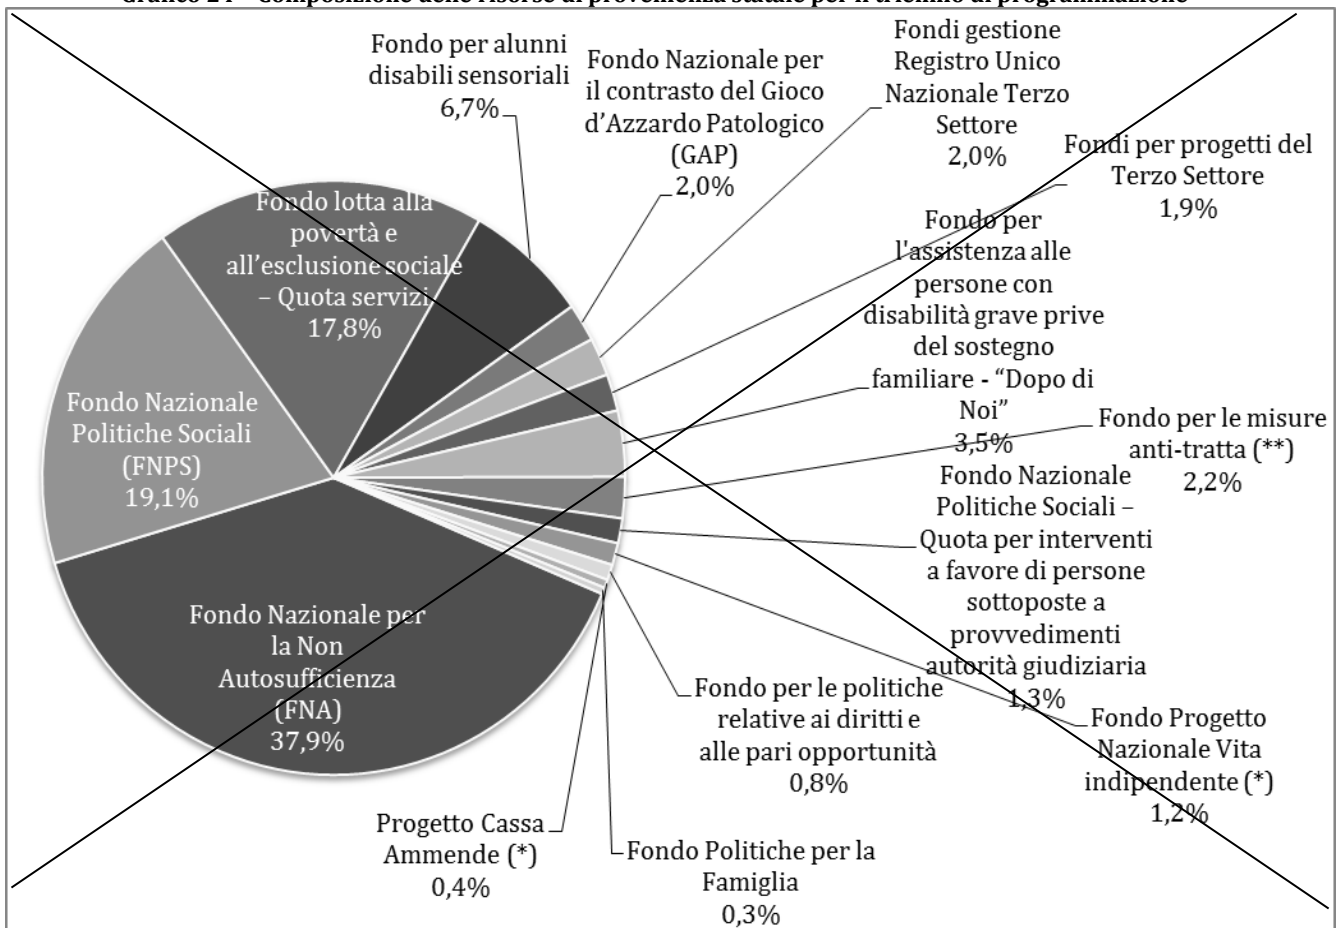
Grafico 2 – Composizione delle risorse di provenienza statale per il triennio di programmazione

Fondo per alunni disabili sensoriali 6,7%

Fondo Nazionale per il contrasto del Gioco d'Azzardo Patologico (GAP) 2,0%

Fondi gestione Registro Unico Nazionale Terzo Settore 2,0%

Fondi per progetti del Terzo Settore 1,9%

Fondo lotta alla povertà e all'esclusione sociale – Quota servizi 17,8%

Fondo per l'assistenza alle persone con disabilità grave prive del sostegno familiare - "Dopo di Noi" 3,5%

Fondo Nazionale Politiche Sociali (FNPS) 19,1%

Fondo per le misure anti-tratta (**) 2,2%

Fondo Nazionale Politiche Sociali – Quota per interventi a favore di persone sottoposte a provvedimenti autorità giudiziaria 1,3%

Fondo Nazionale per la Non Autosufficienza (FNA) 37,9%

Fondo per le politiche relative ai diritti e alle pari opportunità 0,8%

Fondo Progetto Nazionale Vita indipendente (*) 1,2%

Progetto Cassa Ammende (*) 0,4%

Fondo Politiche per la Famiglia 0,3%